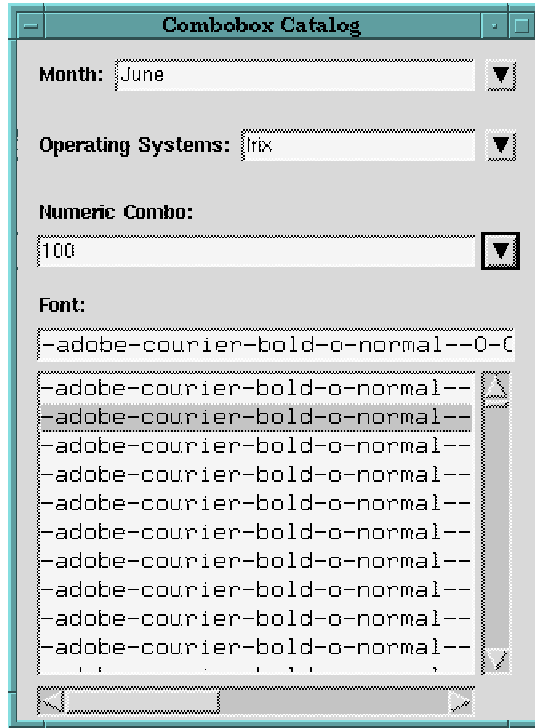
Combobox Catalog

Month: June

Operating Systems: Irix

Numeric Combo:

100

Font:

-adobe-courier-bold-o-normal--0-0

-adobe-courier-bold-o-normal--
-adobe-courier-bold-o-normal--
-adobe-courier-bold-o-normal--
-adobe-courier-bold-o-normal--
-adobe-courier-bold-o-normal--
-adobe-courier-bold-o-normal--
-adobe-courier-bold-o-normal--
-adobe-courier-bold-o-normal--
-adobe-courier-bold-o-normal--
-adobe-courier-bold-o-normal--
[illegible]